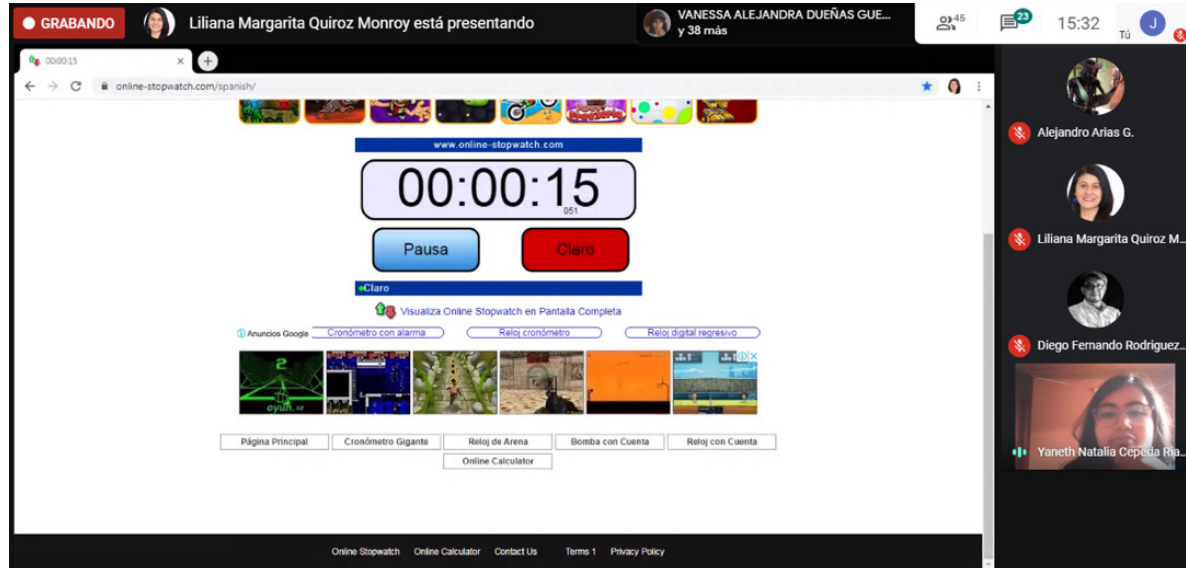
GRABANDO Liliana Margarita Quiroz Monroy está presentando

VANESSA ALEJANDRA DUEÑAS GUE... y 38 más

45 23 15:32 Tú

00:00:15

online-stopwatch.com/spanish/

www.online-stopwatch.com

00:00:15
051

Pausa Claro

Claro

Visualiza Online Stopwatch en Pantalla Completa

Anuncios Google Cronómetro con alarma Reloj cronómetro Reloj digital regresivo

oyun.sz

Página Principal Cronómetro Gigante Reloj de Arena Bomba con Cuenta Reloj con Cuenta
Online Calculator

Online Stopwatch Online Calculator Contact Us Terms 1 Privacy Policy

Alejandro Arias G.

Liliana Margarita Quiroz M...

Diego Fernando Rodriguez...

Yaneth Natalia Cepeda Ria...